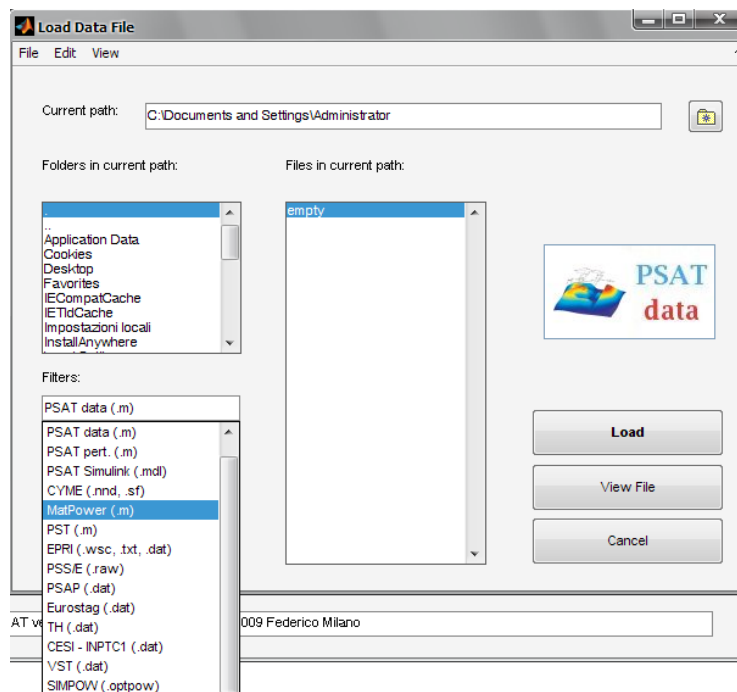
Load Data File

File Edit View

Current path: C:\Documents and Settings\Administrator

Folders in current path:

Files in current path:

.
..
Application Data
Cookies
Desktop
Favorites
IECompatCache
IETldCache
Impostazioni locali
InstallAnywhere

empty

PSAT data

Filters:

PSAT data (.m)

PSAT data (.m)
PSAT pert. (.m)
PSAT Simulink (.mdl)
CYME (.nnd, .sf)
MatPower (.m)
PST (.m)
EPRI (.wsc, .txt, .dat)
PSS/E (.raw)
PSAP (.dat)
Eurostag (.dat)
TH (.dat)
CESI - INPTC1 (.dat)
VST (.dat)
SIMPOW (.optpow)

Load

View File

Cancel

AT ve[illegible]009 Federico Milano